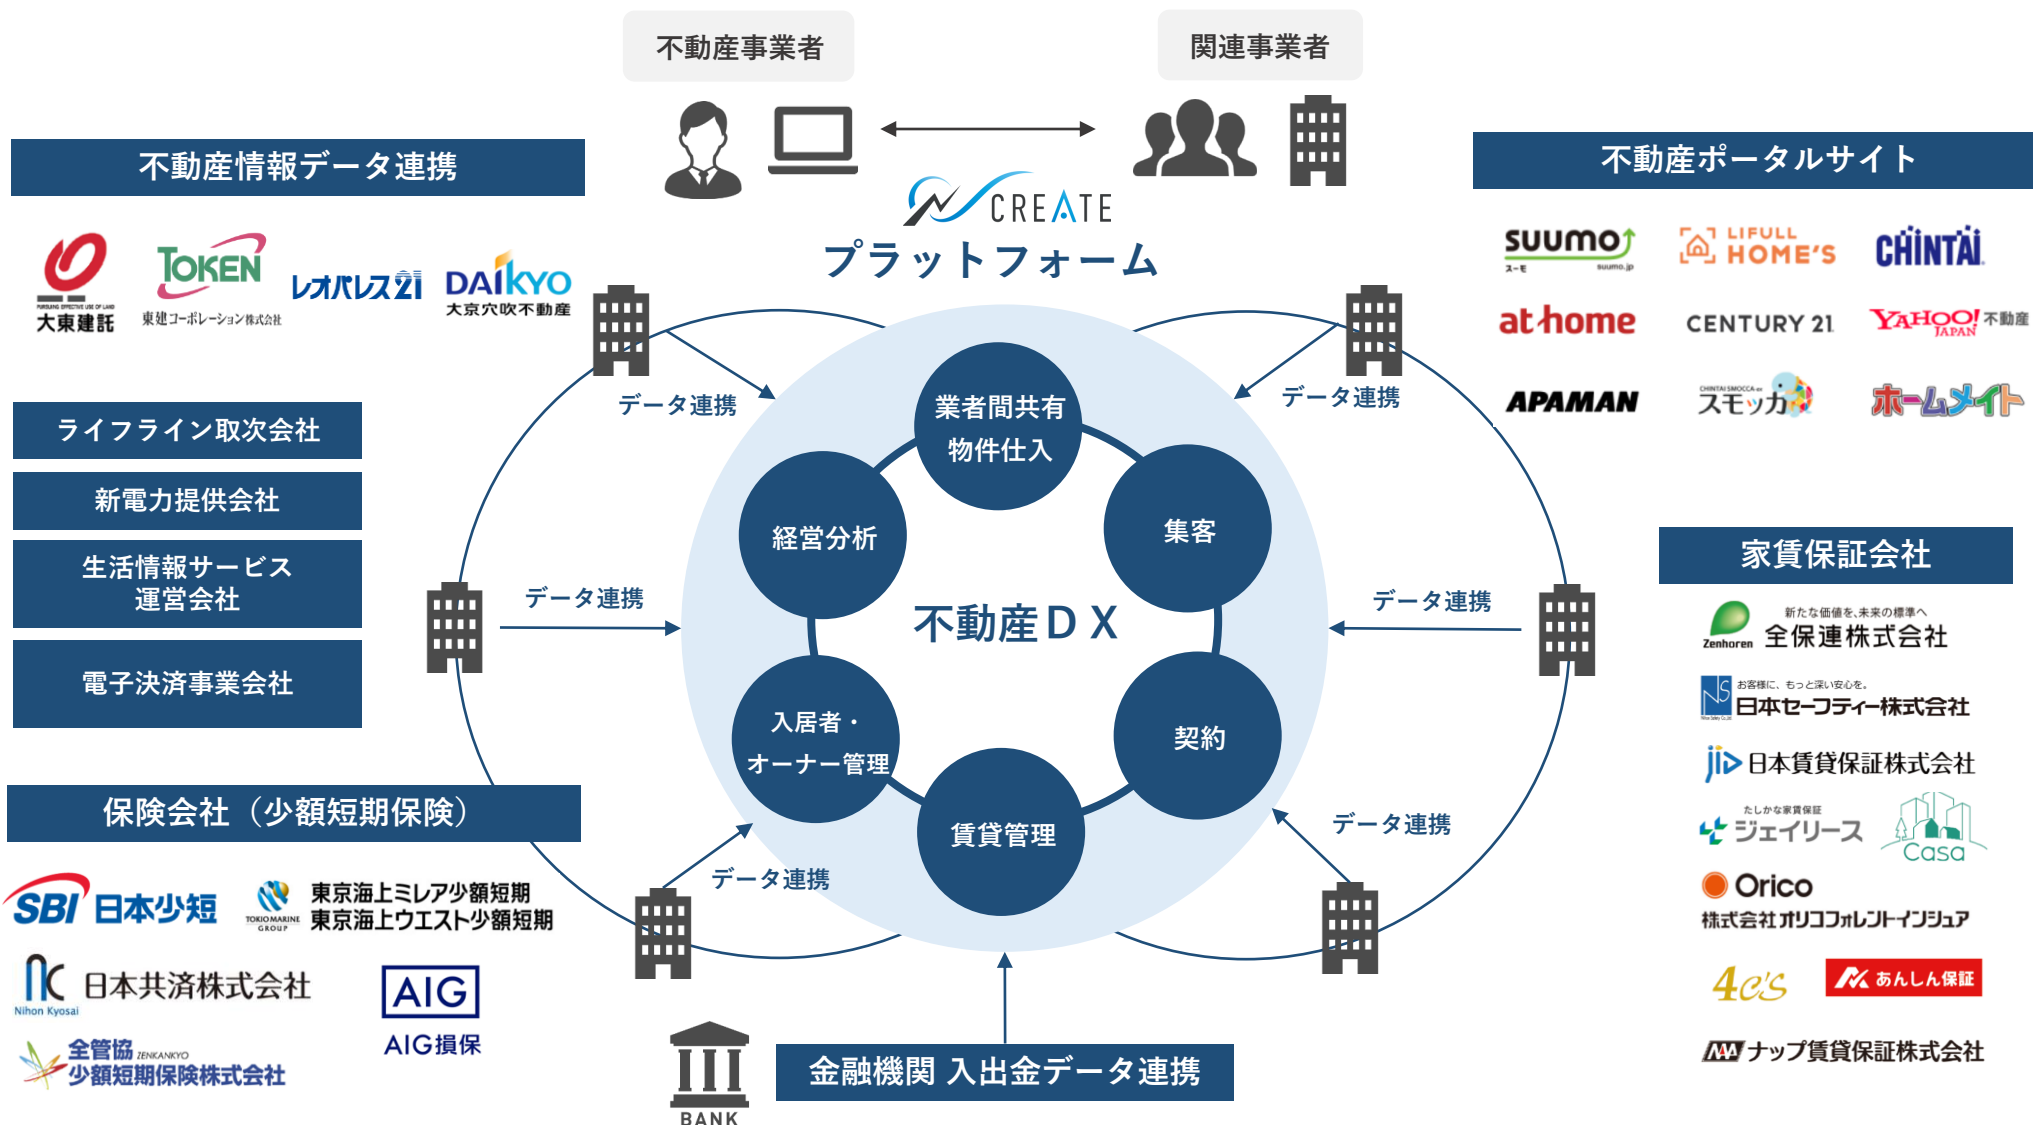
不動産事業者

関連事業者

CREATE
プラットフォーム

不動産情報データ連携

大東建託
TOKEN
東建コーポレーション株式会社
レオパレス21
DAIKYO
大京穴吹不動産

ライフライン取次会社

新電力提供会社

生活情報サービス運営会社

電子決済事業会社

保険会社（少額短期保険）

SBI 日本少短
東京海上ミレア少額短期
東京海上ウエスト少額短期
日本共済株式会社
Nihon Kyosai
AIG
AIG損保
全管協 ZENKANKYO
少額短期保険株式会社

不動産ポータルサイト

suumo
LIFULL HOME'S
CHINTAI
at home
CENTURY 21
YAHOO! JAPAN 不動産
APAMAN
スモッカ
ホームメイト

家賃保証会社

新たな価値を、未来の標準へ
Zenhoren 全保連株式会社
お客様に、もっと深い安心を。
日本セーフティー株式会社
jid 日本賃貸保証株式会社
たしかな家賃保証
ジェイリース
Casa
Orico
株式会社オリコフォレントインシュア
4c's
あんしん保証
ナップ賃貸保証株式会社

データ連携
データ連携
データ連携
データ連携
データ連携
データ連携

業者間共有
物件仕入
集客
契約
賃貸管理
入居者・
オーナー管理
経営分析
不動産ＤＸ

BANK
金融機関 入出金データ連携